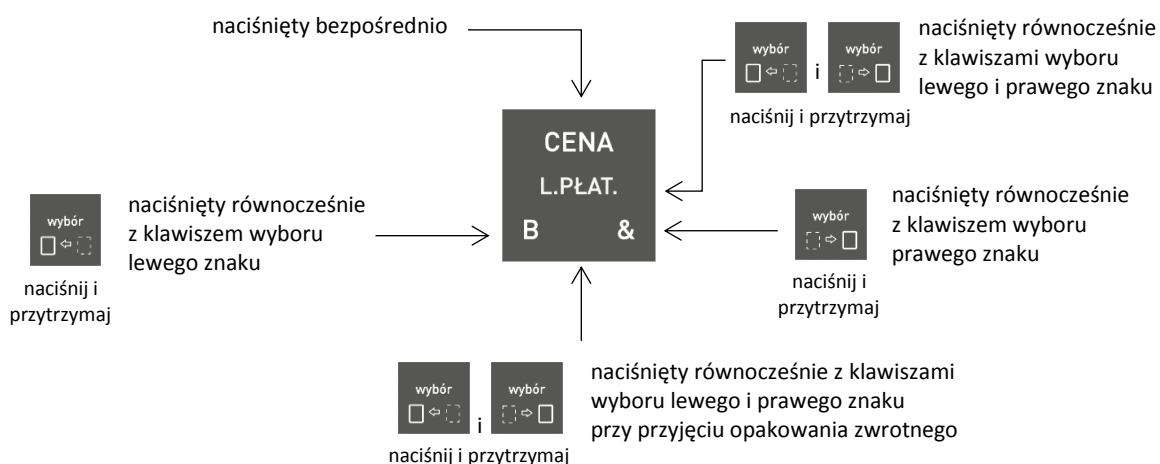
naciśnięty bezpośrednio

wybór
i
wybór
naciśnij i przytrzymaj

naciśnięty równocześnie z klawiszami wyboru lewego i prawego znaku

CENA
L.PŁAT.
B &

wybór
naciśnij i przytrzymaj

naciśnięty równocześnie z klawiszem wyboru lewego znaku

wybór
naciśnij i przytrzymaj

naciśnięty równocześnie z klawiszem wyboru prawego znaku

wybór
i
wybór
naciśnij i przytrzymaj

naciśnięty równocześnie z klawiszami wyboru lewego i prawego znaku przy przyjęciu opakowania zwrotnego